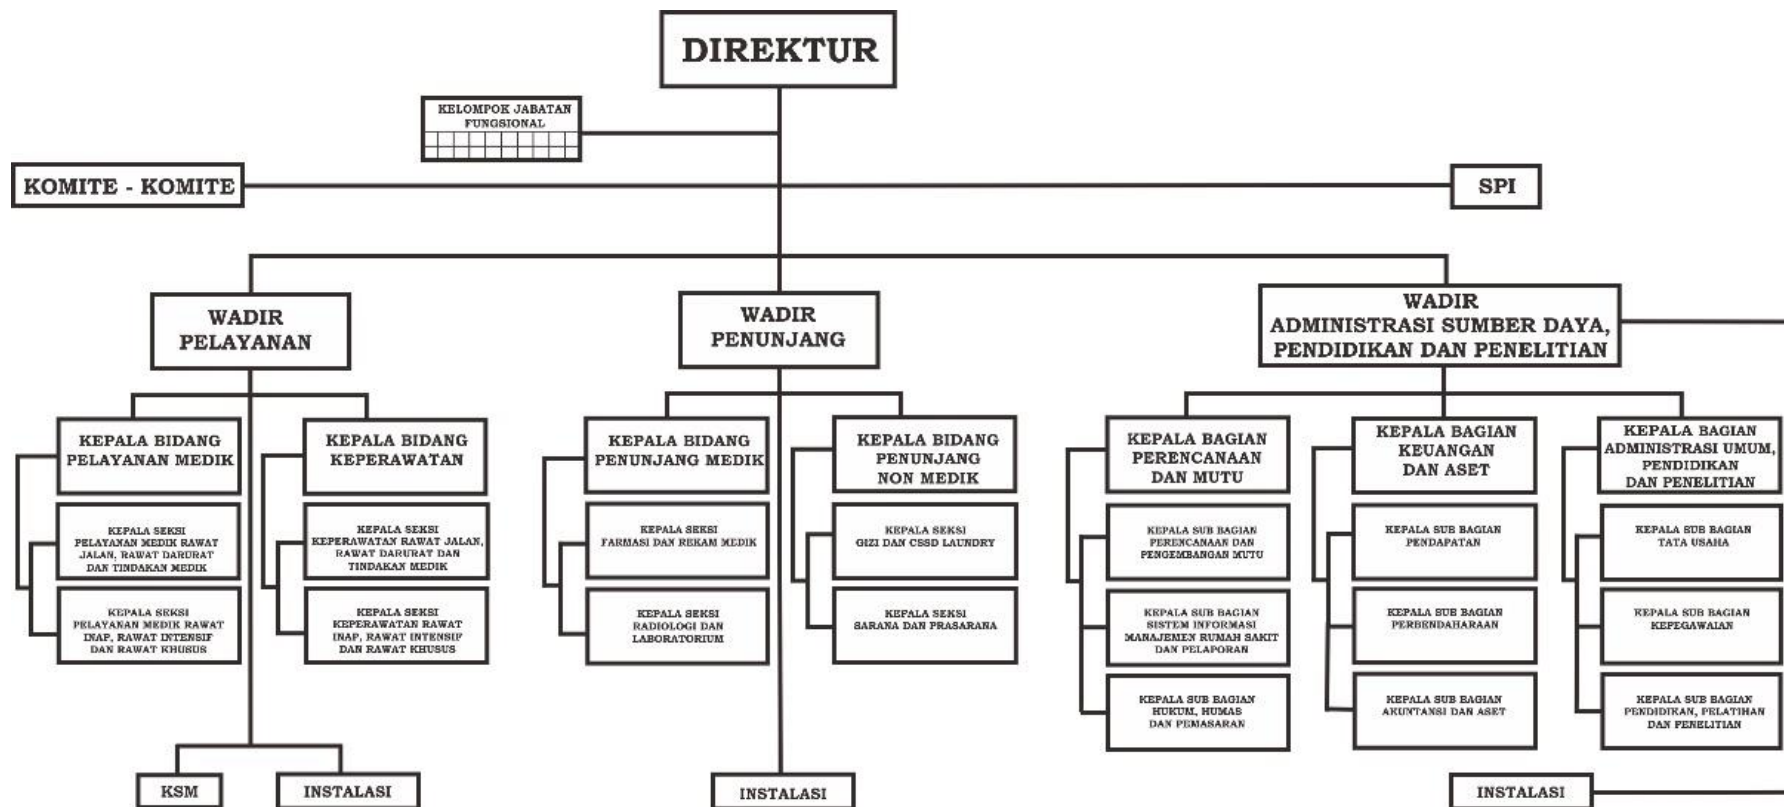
DIREKTUR

KELOMPOK JABATAN FUNGSIONAL

KOMITE - KOMITE

SPI

WADIR PELAYANAN

KEPALA BIDANG PELAYANAN MEDIK

KEPALA SEKSI PELAYANAN MEDIK RAWAT JALAN, RAWAT DARURAT DAN TINDAKAN MEDIK

KEPALA SEKSI PELAYANAN MEDIK RAWAT INAP, RAWAT INTENSIF DAN RAWAT KHUSUS

KEPALA BIDANG KEPERAWATAN

KEPALA SEKSI KEPERAWATAN RAWAT JALAN, RAWAT DARURAT DAN TINDAKAN MEDIK

KEPALA SEKSI KEPERAWATAN RAWAT INAP, RAWAT INTENSIF DAN RAWAT KHUSUS

KSM

INSTALASI

WADIR PENUNJANG

KEPALA BIDANG PENUNJANG MEDIK

KEPALA SEKSI FARMASI DAN REKAM MEDIK

KEPALA SEKSI RADIOLOGI DAN LABORATORIUM

KEPALA BIDANG PENUNJANG NON MEDIK

KEPALA SEKSI GIZI DAN CSSD LAUNDRY

KEPALA SEKSI SARANA DAN PRASARANA

INSTALASI

WADIR ADMINISTRASI SUMBER DAYA, PENDIDIKAN DAN PENELITIAN

KEPALA BAGIAN PERENCANAAN DAN MUTU

KEPALA SUB BAGIAN PERENCANAAN DAN PENGEMBANGAN MUTU

KEPALA SUB BAGIAN SISTEM INFORMASI MANAJEMEN RUMAH SAKIT DAN PELAPORAN

KEPALA SUB BAGIAN HUKUM, HUMAS DAN PEMASARAN

KEPALA BAGIAN KEUANGAN DAN ASET

KEPALA SUB BAGIAN PENDAPATAN

KEPALA SUB BAGIAN PERBENDAHARAAN

KEPALA SUB BAGIAN AKUNTANSI DAN ASET

KEPALA BAGIAN ADMINISTRASI UMUM, PENDIDIKAN DAN PENELITIAN

KEPALA SUB BAGIAN TATA USAHA

KEPALA SUB BAGIAN KEPEGAWAIAN

KEPALA SUB BAGIAN PENDIDIKAN, PELATIHAN DAN PENELITIAN

INSTALASI